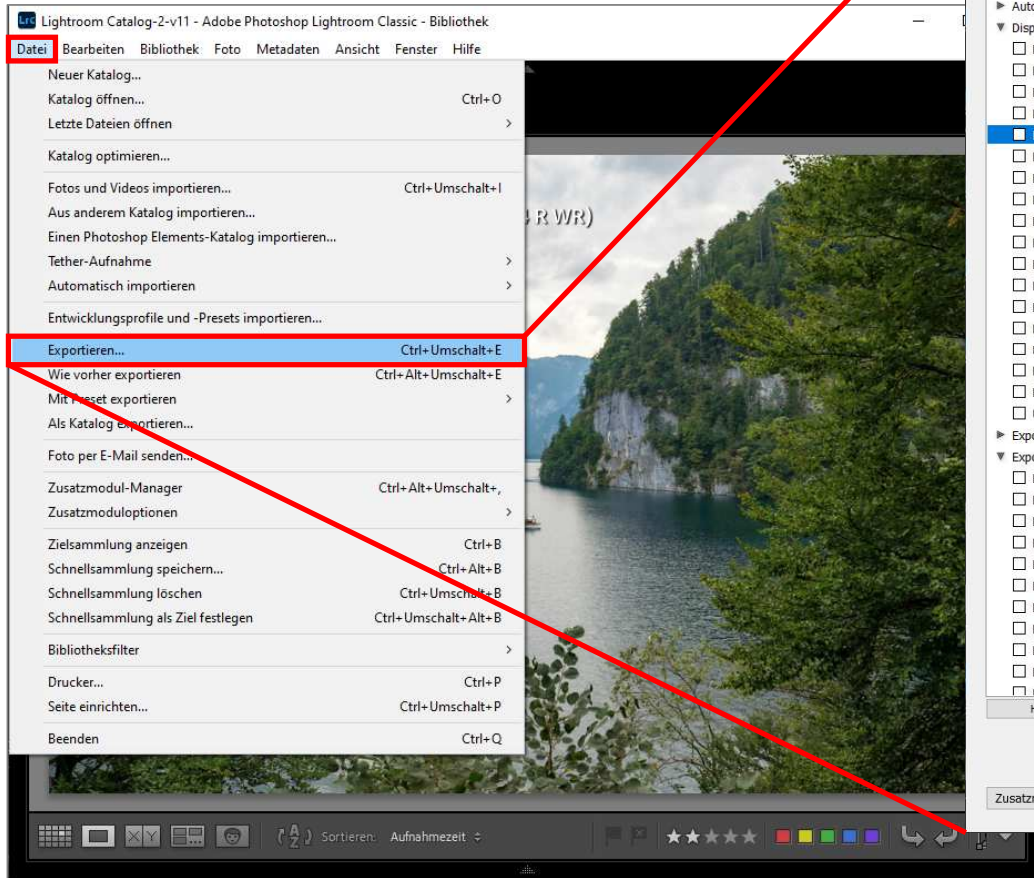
Lightroom Catalog-2-v11 - Adobe Photoshop Lightroom Classic - Bibliothek

Datei Bearbeiten Bibliothek Foto Metadaten Ansicht Fenster Hilfe

Neuer Katalog...
Katalog öffnen... Ctrl+O
Letzte Dateien öffnen
Katalog optimieren...
Fotos und Videos importieren... Ctrl+Umschalt+I
Aus anderem Katalog importieren...
Einen Photoshop Elements-Katalog importieren...
Tether-Aufnahme
Automatisch importieren
Entwicklungsprofile und -Presets importieren...
Exportieren... Ctrl+Umschalt+E
Wie vorher exportieren Ctrl+Alt+Umschalt+E
Mit Preset exportieren
Als Katalog exportieren...
Foto per E-Mail senden...
Zusatzmodul-Manager Ctrl+Alt+Umschalt+,
Zusatzmoduloptionen
Zielsammlung anzeigen Ctrl+B
Schnellsammlung speichern... Ctrl+Alt+B
Schnellsammlung löschen Ctrl+Umschalt+B
Schnellsammlung als Ziel festlegen Ctrl+Umschalt+Alt+B
Bibliotheksfilter
Drucker... Ctrl+P
Seite einrichten... Ctrl+Umschalt+P
Beenden Ctrl+Q

4 R WR)

Auto
Disp
Expo
Expo
H
Zusatz

Sortieren: Aufnahmezeit